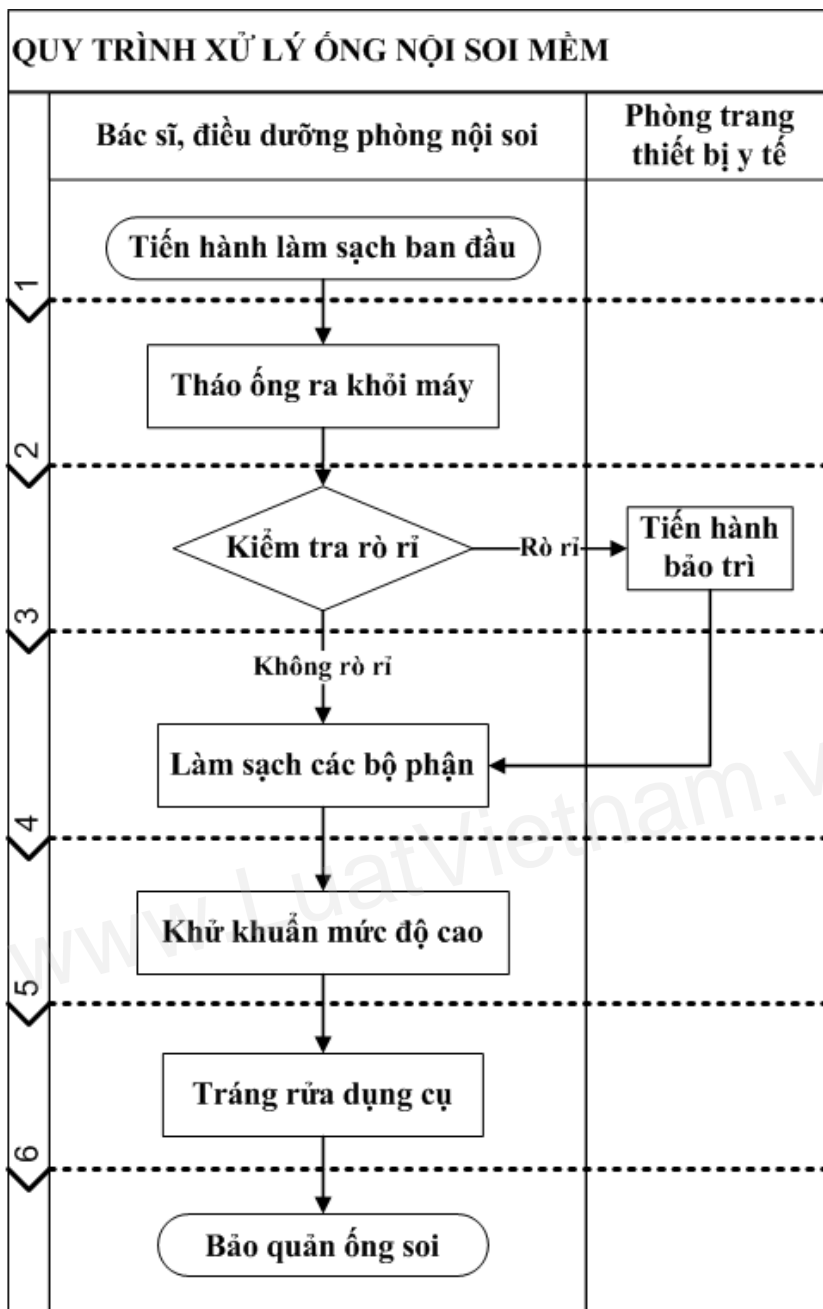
QUY TRÌNH XỬ LÝ ỐNG NỘI SOI MỀM

| Bác sĩ, điều dưỡng phòng nội soi | Phòng trang thiết bị y tế |
|---|---|

1

Tiến hành làm sạch ban đầu

2

Tháo ống ra khỏi máy

3

Kiểm tra rò rỉ

Rò rỉ

Tiến hành bảo trì

Không rò rỉ

4

Làm sạch các bộ phận

5

Khử khuẩn mức độ cao

6

Tráng rửa dụng cụ

Bảo quản ống soi

www.LuatVietnam.v